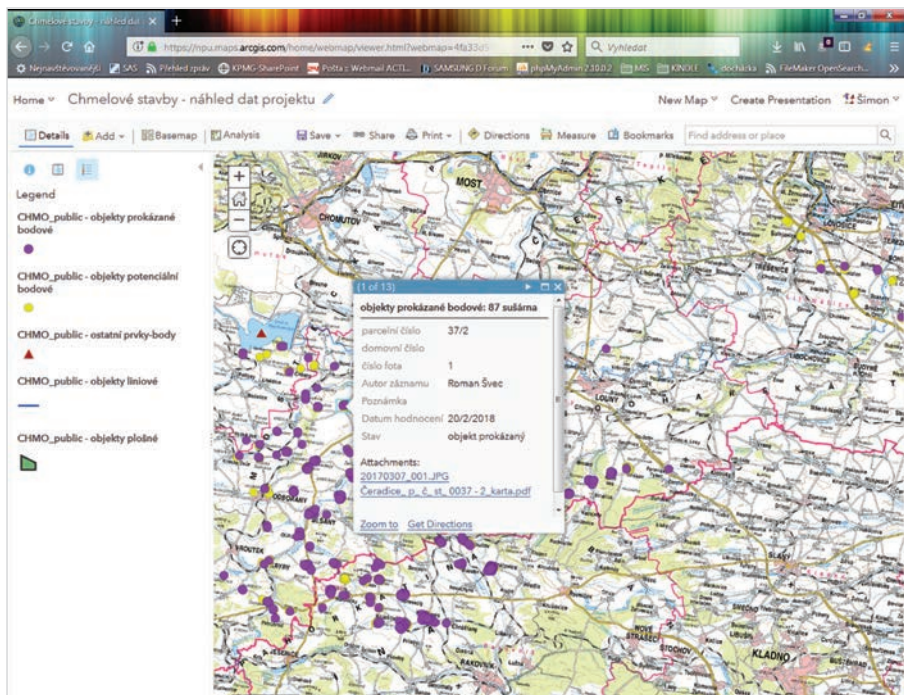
Chmelové stavby - náhled dat ×  +

https://npu.maps.arcgis.com/home/webmap/viewer.html?webmap=4fa33d5 ··· Vyhledat

Nejnavštěvovanější  SAS  Přehled zpráv  KPMG-SharePoint  Pošta :: Webmail ACTL...  SAMSUNG D Forum  phpMyAdmin 2.10.0.2  MIS  KINDLE  docházka  FileMaker OpenSearch...

Home ▾  Chmelové stavby - náhled dat projektu

New Map ▾  Create Presentation  Šimon ▾

Details  Add ▾  Basemap  Analysis  Save ▾  Share  Print ▾  Directions  Measure  Bookmarks  Find address or place

Legend

CHMO_public - objekty prokázané bodové

CHMO_public - objekty potenciální bodové

CHMO_public - ostatní prvky-body

CHMO_public - objekty liniové

CHMO_public - objekty plošné

(1 of 13)

objekty prokázané bodové: 87 sušárna

| | |
|---|---|
| parcelní číslo | 37/2 |
| domovní číslo | |
| číslo fota | 1 |
| Autor záznamu | Roman Švec |
| Poznámka | |
| Datum hodnocení | 20/2/2018 |
| Stav | objekt prokázaný |

Attachments:
20170307_001.JPG
Čeradice_p_č_st_0037 - 2_karta.pdf

Zoom to  Get Directions

MOST  CHOMUTOV  LOUNY  SLANÝ  KLADNO  NOVÉ STRAŠECÍ  RAKOVNÍK  ŽATEC  PODBOŘANY  LOVOSICE  TŘEBENICE  BUDYNĚ